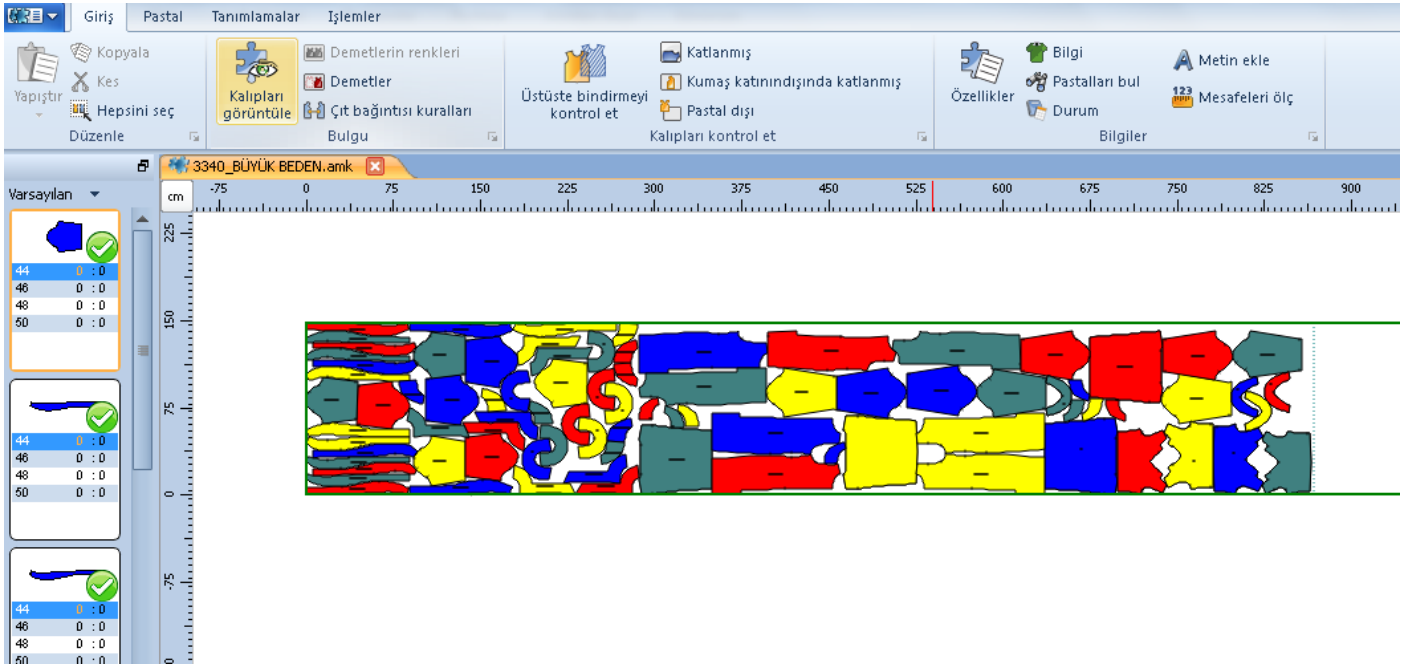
Giriş Pastal Tanımlamalar İşlemler

Yapıştır Kopyala Kes Hepsini seç Düzenle

Kalıpları görüntüle Demetlerin renkleri Demetler Çıt bağıntısı kuralları Bulgu

Üstüste bindirmeyi kontrol et Katlanmış Kumaş katınındışında katlanmış Pastal dışı Kalıpları kontrol et

Özellikler Bilgi Pastalları bul Durum Metin ekle Mesafeleri ölç Bilgiler

3340_BÜYÜK BEDEN.amk

Varsayılan

cm -75 0 75 150 225 300 375 450 525 600 675 750 825 900

225 150 75 0 -75

| 44 | 0 : 0 |
|---|---|
| 46 | 0 : 0 |
| 48 | 0 : 0 |
| 50 | 0 : 0 |

| 44 | 0 : 0 |
|---|---|
| 46 | 0 : 0 |
| 48 | 0 : 0 |
| 50 | 0 : 0 |

| 44 | 0 : 0 |
|---|---|
| 46 | 0 : 0 |
| 48 | 0 : 0 |
| 50 | 0 : 0 |